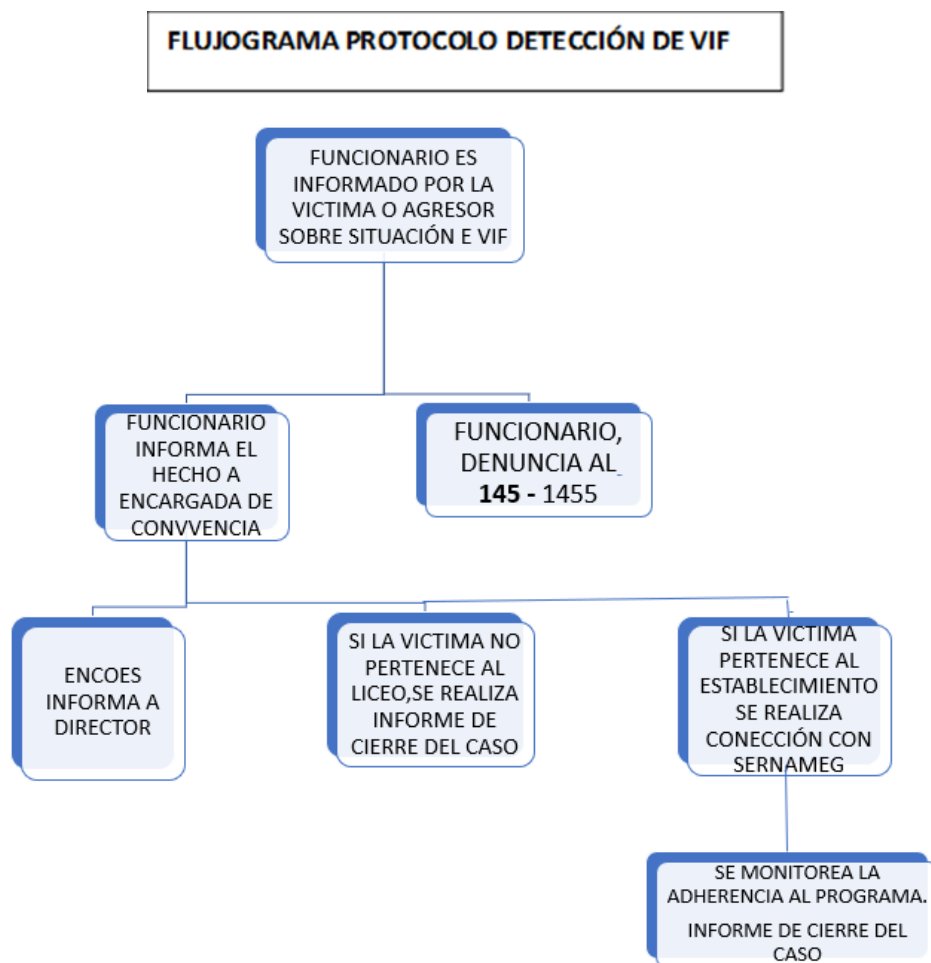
FLUJOGRAMA PROTOCOLO DETECCIÓN DE VIF

FUNCIONARIO ES INFORMADO POR LA VICTIMA O AGRESOR SOBRE SITUACIÓN E VIF

FUNCIONARIO INFORMA EL HECHO A ENCARGADA DE CONVVENCIA

FUNCIONARIO, DENUNCIA AL **145 -** 1455

ENCOES INFORMA A DIRECTOR

SI LA VICTIMA NO PERTENECE AL LICEO,SE REALIZA INFORME DE CIERRE DEL CASO

SI LA VICTIMA PERTENECE AL ESTABLECIMIENTO SE REALIZA CONECCIÓN CON SERNAMEG

SE MONITOREA LA ADHERENCIA AL PROGRAMA.

INFORME DE CIERRE DEL CASO